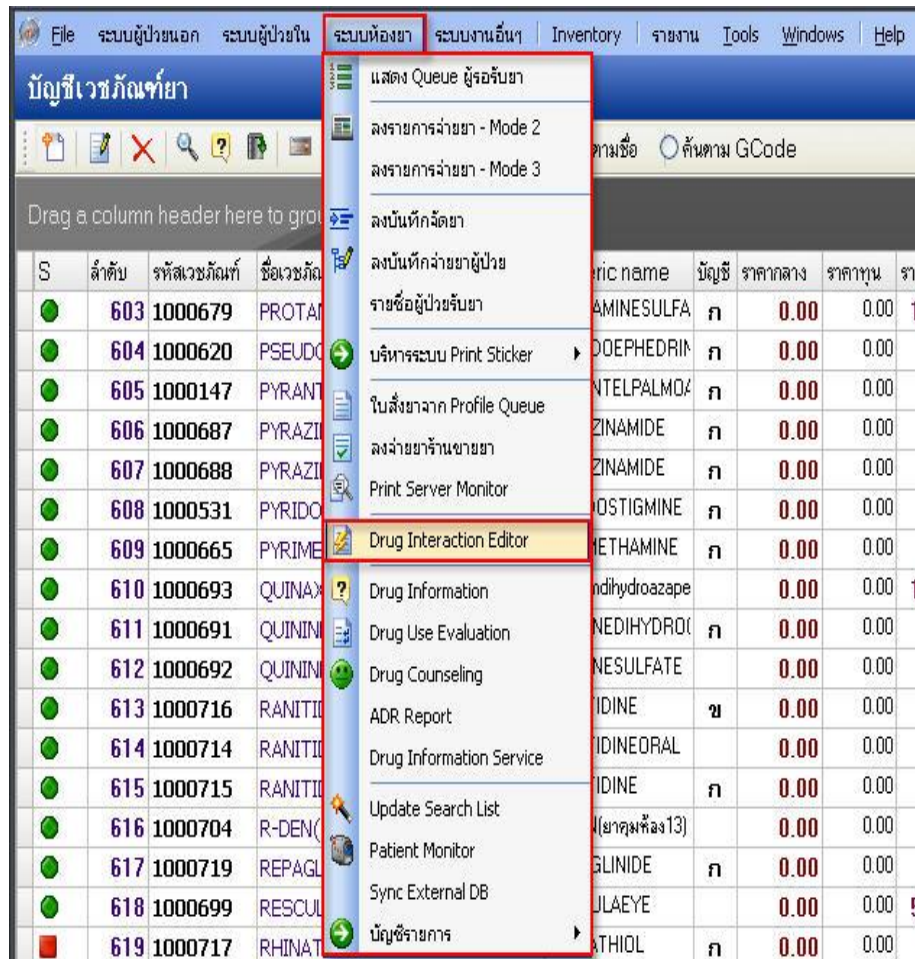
File ระบบผู้ป่วยนอก ระบบผู้ป่วยใน ระบบห้องยา ระบบงานอื่นๆ Inventory รายงาน Tools Windows Help

บัญชีเวชภัณฑ์ยา

ตามชื่อ ค้นตาม GCode

Drag a column header here to grou

แสดง Queue ผู้รอรับยา
ลงรายการจ่ายยา - Mode 2
ลงรายการจ่ายยา - Mode 3
ลงบันทึกจัดยา
ลงบันทึกจ่ายยาผู้ป่วย
รายชื่อผู้ป่วยรับยา
บริหารระบบ Print Sticker
ใบสั่งยาจาก Profile Queue
ลงจ่ายยาร้านขายยา
Print Server Monitor
Drug Interaction Editor
Drug Information
Drug Use Evaluation
Drug Counseling
ADR Report
Drug Information Service
Update Search List
Patient Monitor
Sync External DB
บัญชีรายการ

| S | ลำดับ | รหัสเวชภัณฑ์ | ชื่อเวชภัณ | ric name | บัญชี | ราคากลาง | ราคาทุน | รา |
|---|---|---|---|---|---|---|---|---|
| | 603 | 1000679 | PROTAI | AMINESULFA | ก | 0.00 | 0.00 | 1 |
| | 604 | 1000620 | PSEUDO | DOEPHEDRIN | ก | 0.00 | 0.00 | |
| | 605 | 1000147 | PYRANT | NTELPALMOA | ก | 0.00 | 0.00 | |
| | 606 | 1000687 | PYRAZI | ZINAMIDE | ก | 0.00 | 0.00 | |
| | 607 | 1000688 | PYRAZI | ZINAMIDE | ก | 0.00 | 0.00 | |
| | 608 | 1000531 | PYRIDO | OSTIGMINE | ก | 0.00 | 0.00 | |
| | 609 | 1000665 | PYRIME | IETHAMINE | ก | 0.00 | 0.00 | |
| | 610 | 1000693 | QUINAX | ndihydroazape | | 0.00 | 0.00 | 1 |
| | 611 | 1000691 | QUININ | NEDIHYDRO( | ก | 0.00 | 0.00 | |
| | 612 | 1000692 | QUININ | NESULFATE | | 0.00 | 0.00 | |
| | 613 | 1000716 | RANITII | IDINE | ข | 0.00 | 0.00 | |
| | 614 | 1000714 | RANITII | IDINEORAL | | 0.00 | 0.00 | |
| | 615 | 1000715 | RANITII | IDINE | ก | 0.00 | 0.00 | |
| | 616 | 1000704 | R-DEN( | (ยาคุมห้อง13) | | 0.00 | 0.00 | |
| | 617 | 1000719 | REPAGL | GLINIDE | ก | 0.00 | 0.00 | |
| | 618 | 1000699 | RESCUL | ULAEYE | | 0.00 | 0.00 | 5 |
| | 619 | 1000717 | RHINAT | ATHIOL | ก | 0.00 | 0.00 | |